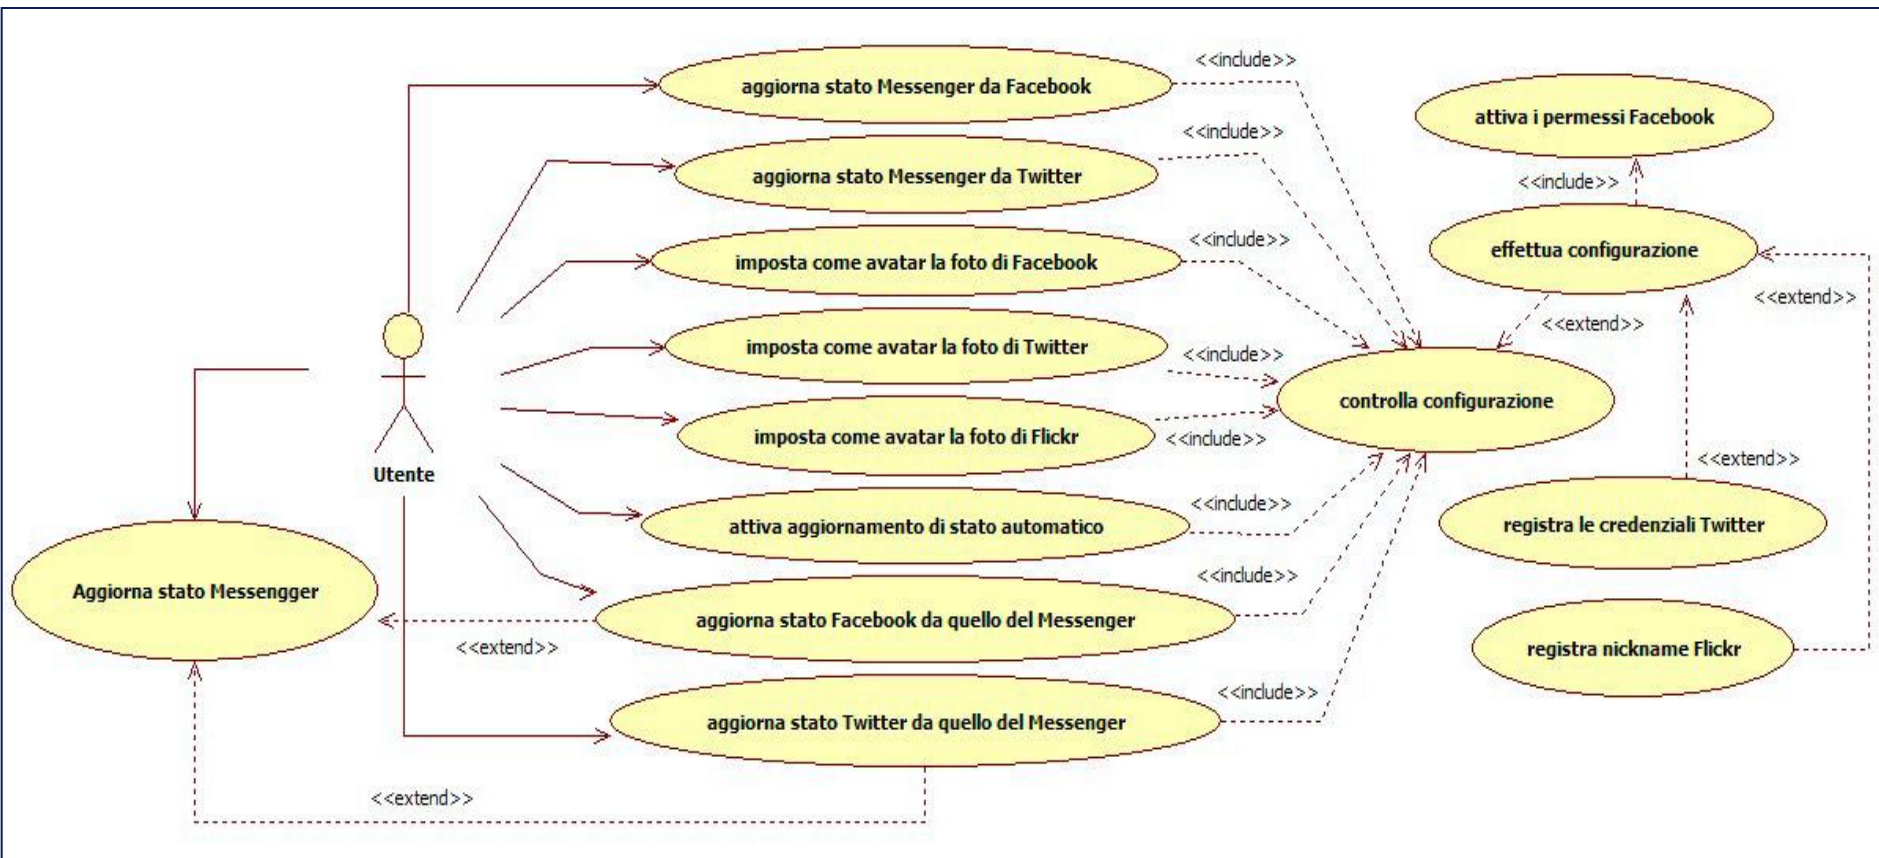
aggiorna stato Messenger da Facebook

<<include>>

attiva i permessi Facebook

aggiorna stato Messenger da Twitter

<<include>>

<<include>>

effettua configurazione

imposta come avatar la foto di Facebook

<<include>>

<<extend>>

<<extend>>

imposta come avatar la foto di Twitter

<<include>>

controlla configurazione

imposta come avatar la foto di Flickr

<<include>>

Utente

<<extend>>

attiva aggiornamento di stato automatico

<<include>>

registra le credenziali Twitter

Aggiorna stato Messengger

<<include>>

aggiorna stato Facebook da quello del Messenger

registra nickname Flickr

<<extend>>

<<include>>

aggiorna stato Twitter da quello del Messenger

<<extend>>